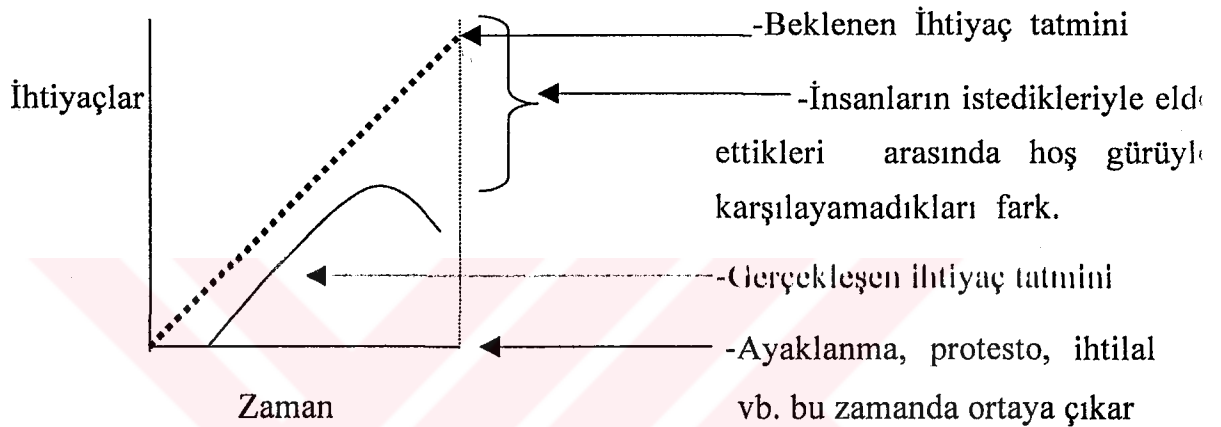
İhtiyaçlar

Zaman

-Beklenen İhtiyaç tatmini

-İnsanların istedikleriyle eld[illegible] ettikleri arasında hoş gürüyl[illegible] karşılayamadıkları fark.

-Gerçekleşen ihtiyaç tatmini

-Ayaklanma, protesto, ihtilal vb. bu zamanda ortaya çıkar